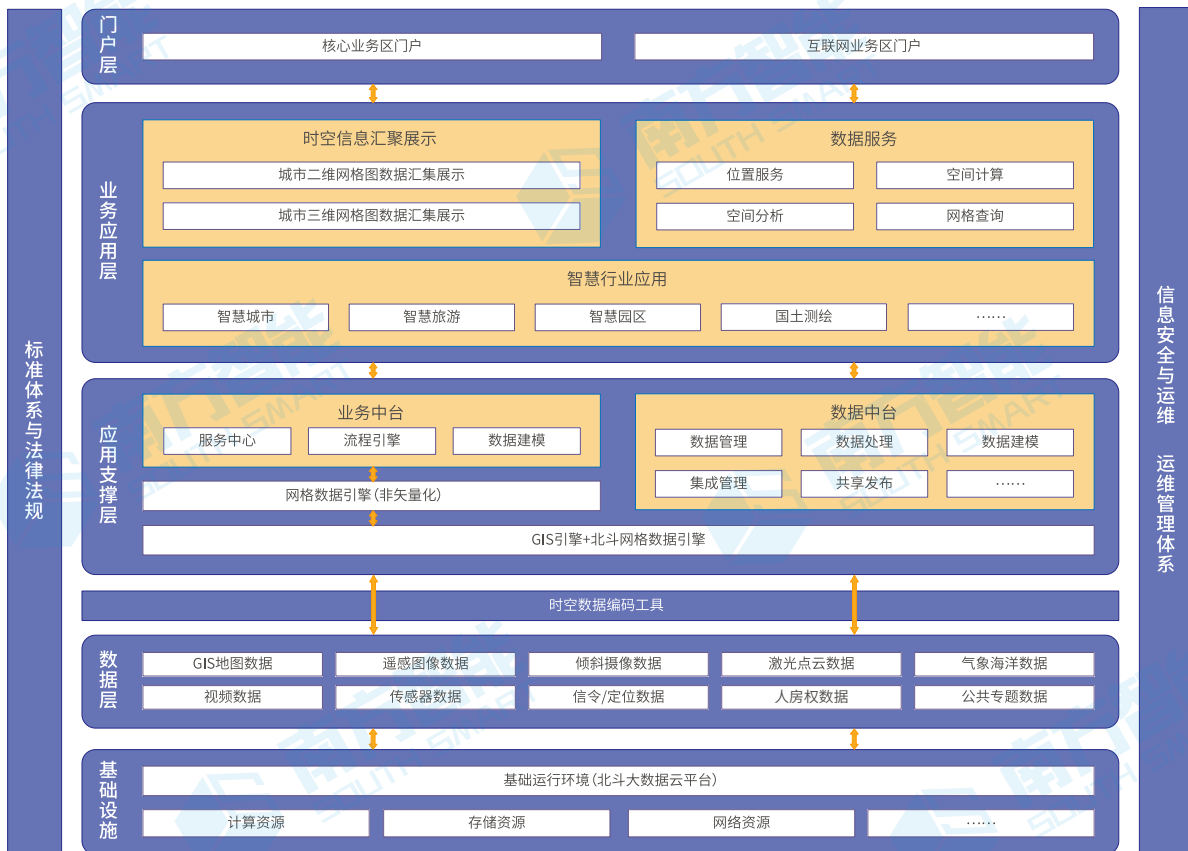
标准体系与法律法规

门户层

核心业务区门户

互联网业务区门户

业务应用层

时空信息汇聚展示

城市二维网格图数据汇集展示

城市三维网格图数据汇集展示

数据服务

位置服务

空间计算

空间分析

网格查询

智慧行业应用

智慧城市

智慧旅游

智慧园区

国土测绘

……

应用支撑层

业务中台

服务中心

流程引擎

数据建模

数据中台

数据管理

数据处理

数据建模

集成管理

共享发布

……

网格数据引擎（非矢量化）

GIS引擎+北斗网格数据引擎

时空数据编码工具

数据层

GIS地图数据

遥感图像数据

倾斜摄像数据

激光点云数据

气象海洋数据

视频数据

传感器数据

信令/定位数据

人房权数据

公共专题数据

基础设施

基础运行环境（北斗大数据云平台）

计算资源

存储资源

网络资源

……

信息安全与运维

运维管理体系